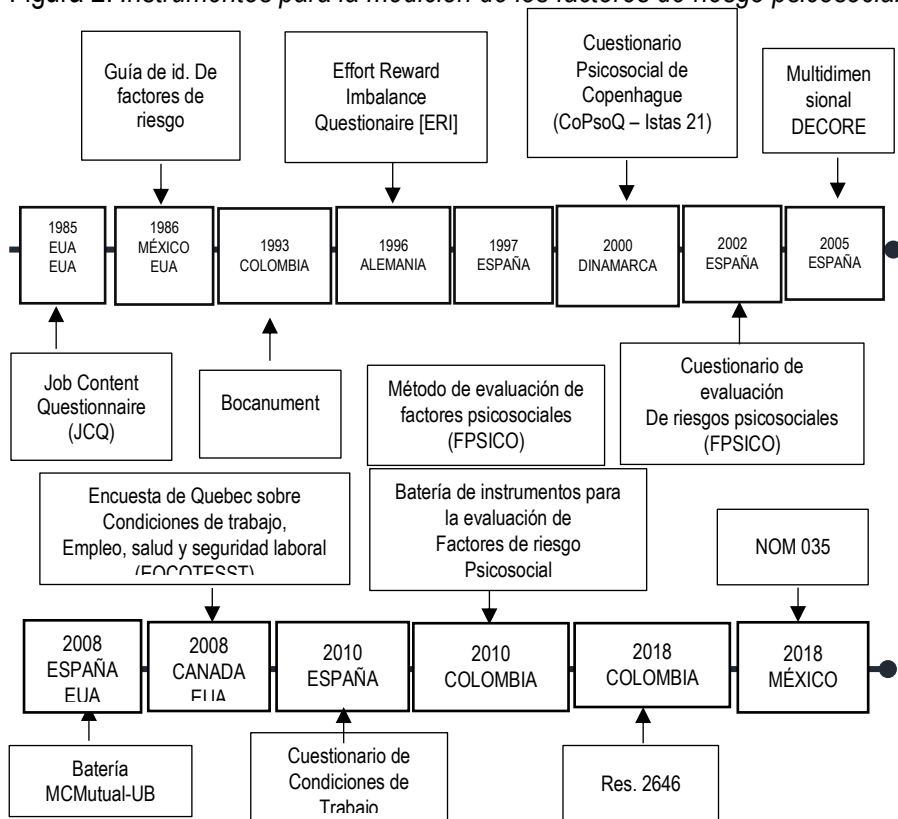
Figura 2. Instrumentos para la medición de los factores de riesgo psicosocial

Guía de id. De factores de riesgo

Effort Reward Imbalance Questionaire [ERI]

Cuestionario Psicosocial de Copenhague (CoPsoQ – Istas 21)

Multidimensional DECORE

1985 EUA EUA

1986 MÉXICO EUA

1993 COLOMBIA

1996 ALEMANIA

1997 ESPAÑA

2000 DINAMARCA

2002 ESPAÑA

2005 ESPAÑA

Job Content Questionnaire (JCQ)

Bocanument

Método de evaluación de factores psicosociales (FPSICO)

Cuestionario de evaluación De riesgos psicosociales (FPSICO)

Encuesta de Quebec sobre Condiciones de trabajo, Empleo, salud y seguridad laboral (EQCOTESST)

Batería de instrumentos para la evaluación de Factores de riesgo Psicosocial

NOM 035

2008 ESPAÑA EUA

2008 CANADA EUA

2010 ESPAÑA

2010 COLOMBIA

2018 COLOMBIA

2018 MÉXICO

Batería MCMutual-UB

Cuestionario de Condiciones de Trabajo

Res. 2646